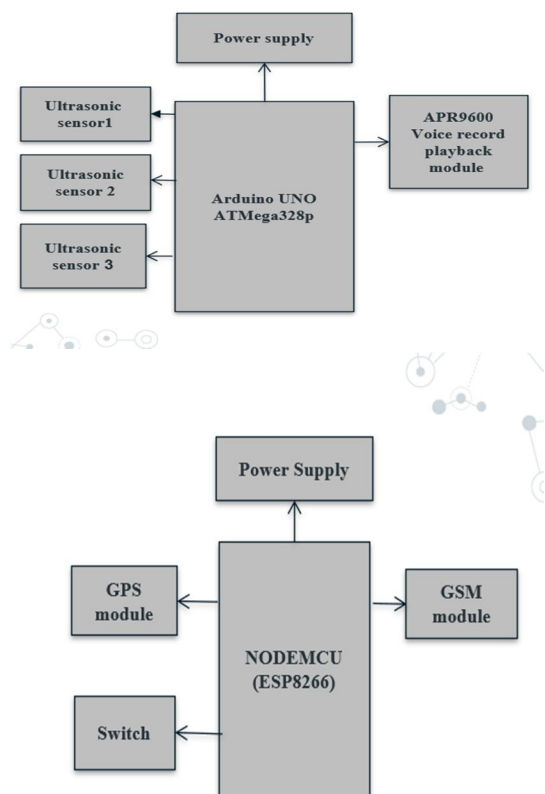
Power supply

Ultrasonic sensor1

Ultrasonic sensor 2

Ultrasonic sensor 3

Arduino UNO ATMega328p

APR9600 Voice record playback module

Power Supply

GPS module

NODEMCU (ESP8266)

GSM module

Switch